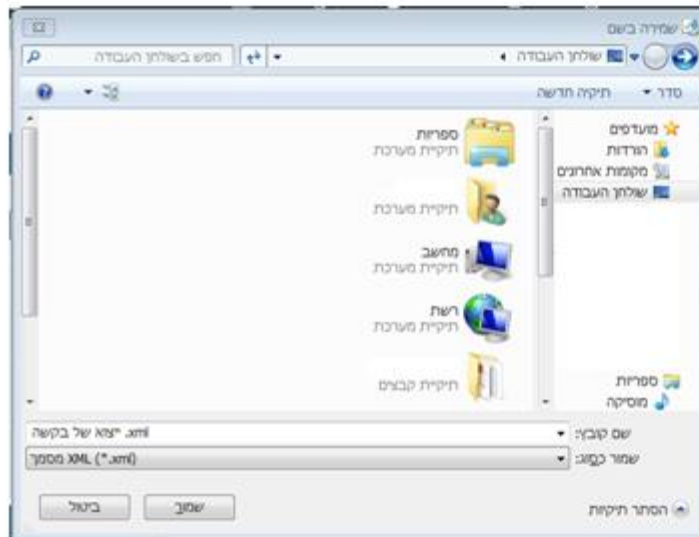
שמירה בשם

שולחן העבודה ◂

חפש בשולחן העבודה

סדר ▾ תיקיה חדשה

מועדפים
הורדות
מקומות אחרונים
שולחן העבודה

ספריות
מוסיקה

ספריות
תיקיית מערכת

תיקיית מערכת

מחשב
תיקיית מערכת

רשת
תיקיית מערכת

תיקיית קבצים

שם קובץ: יצוא של בקשה.xml

שמור כסוג: מסמך XML (*.xml)

הסתר תיקיות

שמור ביטול